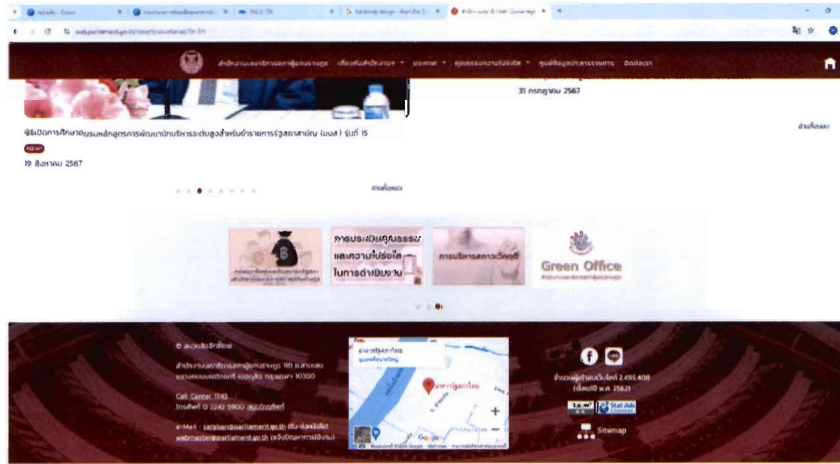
สำนักงานเลขาธิการสภาผู้แทนราษฎร เกี่ยวกับสำนักงาน ประกาศ คุณธรรมความโปร่งใส ศูนย์ข้อมูลข่าวสารราชการ ติดต่อเรา

31 กรกฎาคม 2567

พิธีเปิดการศึกษาอบรมหลักสูตรการพัฒนานักบริหารระดับสูงสำหรับข้าราชการรัฐสภาสามัญ (นบส.) รุ่นที่ 15

19 สิงหาคม 2567

อ่านทั้งหมด

ดูทั้งหมด

การประเมินคุณธรรมและความโปร่งใสในการดำเนินงาน

การบริหารสภาวะวิกฤติ

Green Office

สำนักงานเลขาธิการสภาผู้แทนราษฎร

สงวนลิขสิทธิ์

สำนักงานเลขาธิการสภาผู้แทนราษฎร 1111 ถนนสามเสน แขวงถนนนครไชยศรี เขตดุสิต กรุงเทพฯ 10300

Call Center 1743

โทรศัพท์ 0 2242 5900 แผนที่

e-Mail : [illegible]@parliament.go.th

webmaster@parliament.go.th

อาคารรัฐสภาไทย

จำนวนผู้เข้าชมเว็บไซต์ 2,493,408

Sitemap